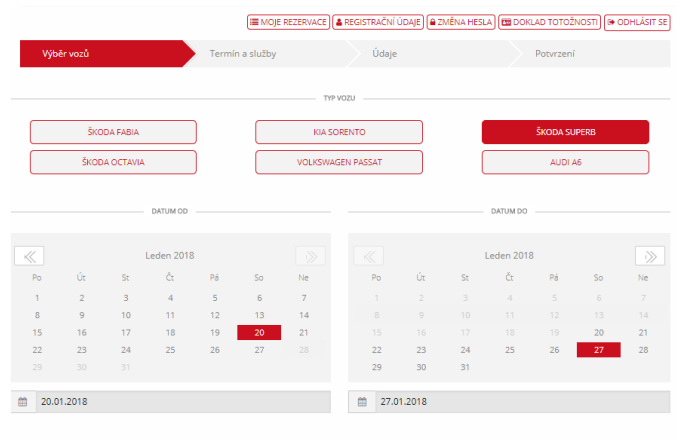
MOJE REZERVACE | REGISTRAČNÍ ÚDAJE | ZMĚNA HESLA | DOKLAD TOTOŽNOSTI | ODHLÁSIT SE

Výběr vozů | Termín a služby | Údaje | Potvrzení

TYP VOZU

ŠKODA FABIA | KIA SORENTO | ŠKODA SUPERB
ŠKODA OCTAVIA | VOLKSWAGEN PASSAT | AUDI A6

DATUM OD

Leden 2018

| Po | Út | St | Čt | Pá | So | Ne |
|---|---|---|---|---|---|---|
| 1 | 2 | 3 | 4 | 5 | 6 | 7 |
| 8 | 9 | 10 | 11 | 12 | 13 | 14 |
| 15 | 16 | 17 | 18 | 19 | 20 | 21 |
| 22 | 23 | 24 | 25 | 26 | 27 | 28 |
| 29 | 30 | 31 | | | | |

20.01.2018

DATUM DO

Leden 2018

| Po | Út | St | Čt | Pá | So | Ne |
|---|---|---|---|---|---|---|
| 1 | 2 | 3 | 4 | 5 | 6 | 7 |
| 8 | 9 | 10 | 11 | 12 | 13 | 14 |
| 15 | 16 | 17 | 18 | 19 | 20 | 21 |
| 22 | 23 | 24 | 25 | 26 | 27 | 28 |
| 29 | 30 | 31 | | | | |

27.01.2018